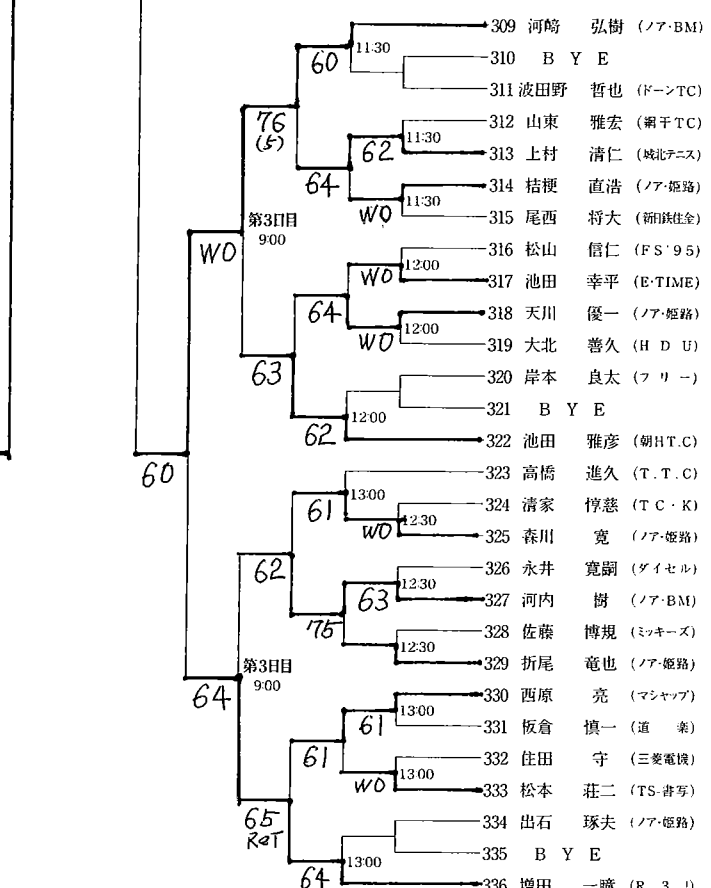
309 河崎 弘樹 (ノア·BM)
310 B Y E
311 波田野 哲也 (ドーンTC)
312 山東 雅宏 (網干TC)
313 上村 清仁 (城北テニス)
314 桔梗 直浩 (ノア·姫路)
315 尾西 将大 (新日鉄住金)
316 松山 信仁 (FS'95)
317 池田 幸平 (E·TIME)
318 天川 優一 (ノア·姫路)
319 大北 善久 (H D U)
320 岸本 良太 (フリー)
321 B Y E
322 池田 雅彦 (朝HT.C)
323 高橋 進久 (T.T.C)
324 清家 惇慈 (TC·K)
325 森川 寛 (ノア·姫路)
326 永井 寛嗣 (ダイセル)
327 河内 樹 (ノア·BM)
328 佐藤 博規 (ミッキーズ)
329 折尾 竜也 (ノア·姫路)
330 西原 亮 (マシャップ)
331 板倉 慎一 (道 楽)
332 住田 守 (三菱電機)
333 松本 荘二 (TS·書写)
334 出石 琢夫 (ノア·姫路)
335 B Y E
336 増田 一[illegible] (R 3 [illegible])

11:30
11:30
11:30
12:00
12:00
12:00
13:00
12:30
12:30
12:30
13:00
13:00
13:00

60
76 (5)
62
64
WO
第3日目 9:00
WO
WO
64
WO
63
62
60
61
WO
62
63
75
第3日目 9:00
64
61
61
WO
65 Ret
64